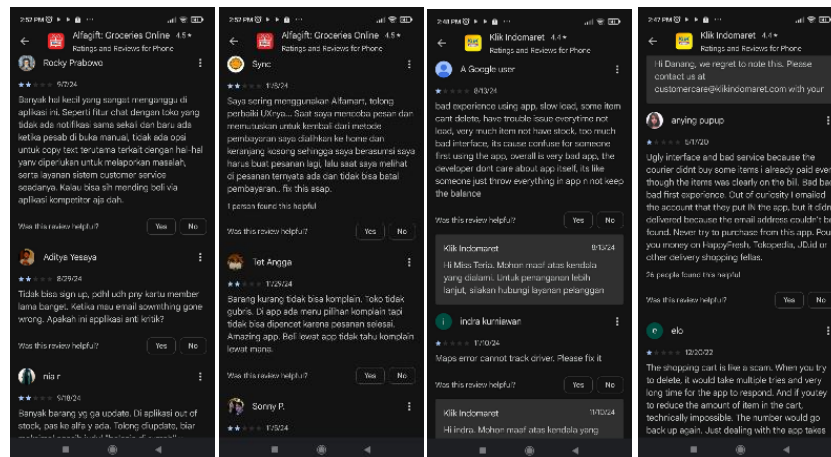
2:37 PM

Alfagift: Groceries Online 4.5
Ratings and Reviews for Phone

Rocky Prabowo
9/7/24

Banyak hal kecil yang sangat mengganggu di aplikasi ini. Seperti fitur chat dengan toko yang tidak ada notifikasi sama sekali dan baru ada ketika pesab di buka manual, tidak ada opsi untuk copy text terutama terkait dengan hal-hal yanv diperlukan untuk melaporkan masalah, serta layanan sistem customer service seadanya. Kalau bisa sih mending beli via aplikasi kompetitor aja dah.

Was this review helpful? Yes No

Aditya Yesaya
8/29/24

Tidak bisa sign up, udh udh pny kartu member lama banget. Ketika mau email sowmthing gone wrong. Apakah ini applikasi anti kritik?

Was this review helpful? Yes No

nia r
9/8/24

Banyak barang yg ga update. Di aplikasi out of stock, pas ke alfa y ada. Tolong diupdate, biar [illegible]

2:37 PM

Alfagift: Groceries Online 4.5
Ratings and Reviews for Phone

Sync
7/5/24

Saya sering menggunakan Alfamart, tolong perbaiki UXnya... Saat saya mencoba pesan dan memutuskan untuk kembali dari metode pembayaran saya dialihkan ke home dan keranjang kosong sehingga saya berasumsi saya harus buat pesanan lagi, lalu saat saya melihat di pesanan ternyata ada dan tidak bisa batal pembayaran.. fix this asap.

1 person found this helpful

Was this review helpful? Yes No

Tet Angga
7/9/24

Barang kurang tidak bisa komplain. Toko tidak gubris. Di app ada menu pilihan komplain tapi tidak bisa dipencet karena pesanan selesai. Amazing app. Beli lewat app tidak tahu komplain lewat mana.

Was this review helpful? Yes No

Sonny P.
7/5/24

2:40 PM

Klik Indomaret 4.4
Ratings and Reviews for Phone

A Google user
8/13/24

bad experience using app, slow load, some item cant delete, have trouble issue everytime not load, very much item not have stock, too much bad interface, its cause confuse for someone first using the app, overall is very bad app, the developer dont care about app itself, its like someone just throw everything in app n not keep the balance

Was this review helpful? Yes No

Klik Indomaret 8/13/24
Hi Miss Teria. Mohon maaf atas kendala yang dialami. Untuk penanganan lebih lanjut, silakan hubungi layanan pelanggan

indra kurniawan
7/20/24

Maps error cannot track driver. Please fix it

Was this review helpful? Yes No

Klik Indomaret 11/10/24
Hi indra. Mohon maaf atas kendala yang

2:47 PM

Klik Indomaret 4.4
Ratings and Reviews for Phone

Hi Danang, we regret to note this. Please contact us at customercare@klikindomaret.com with your

arying pupup
5/17/20

Ugly interface and bad service because the courier cldnt buy some items i already paid even though the items was clearly on the bill. Bad bad first experience. Out of curiosity I emailed the account that they put in the app, but it didn delivered because the email address couldn't be found. Never try to purchase from this app. Pou you money on HappyFresh, Tokopedia, JD.id or other delivery shopping fellas.

26 people found this helpful

Was this review helpful? Yes No

elo
12/20/22

The shopping cart is like a scam. When you try to delete, it would take multiple tries and very long time for the app to respond. And if youtey to reduce the amount of item in the cart, technically impossible. The number would go back up again. Just dealing with the app takes